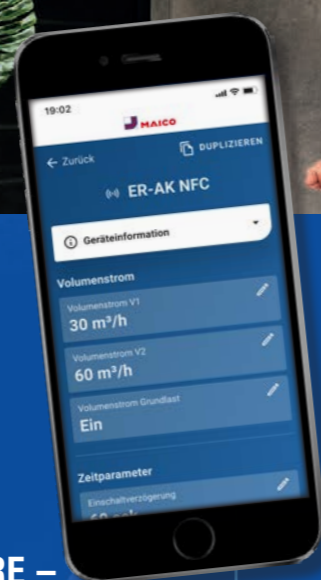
19:02

MAICO

← Zurück

DUPLIZIEREN

ER-AK NFC

Geräteinformation

Volumenstrom

Volumenstrom V1
30 m³/h

Volumenstrom V2
60 m³/h

Volumenstrom Grundlast
Ein

Zeitparameter

Einschaltverzögerung
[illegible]

RE –